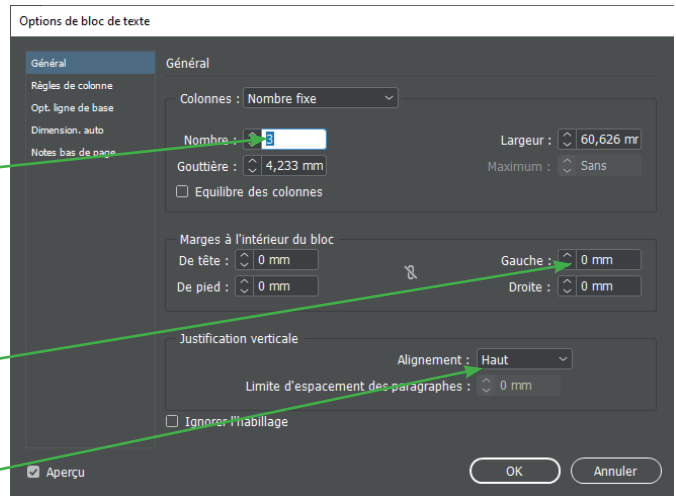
Options de bloc de texte

Général
Règles de colonne
Opt. ligne de base
Dimension. auto
Notes bas de page

Général

Colonnes : Nombre fixe

Nombre : 3
Gouttière : 4,233 mm
Largeur : 60,626 mr
Maximum : Sans
Equilibre des colonnes

Marges à l'intérieur du bloc
De tête : 0 mm
De pied : 0 mm
Gauche : 0 mm
Droite : 0 mm

Justification verticale
Alignement : Haut
Limite d'espacement des paragraphes : 0 mm

Ignorer l'habillage

Aperçu
OK
Annuler